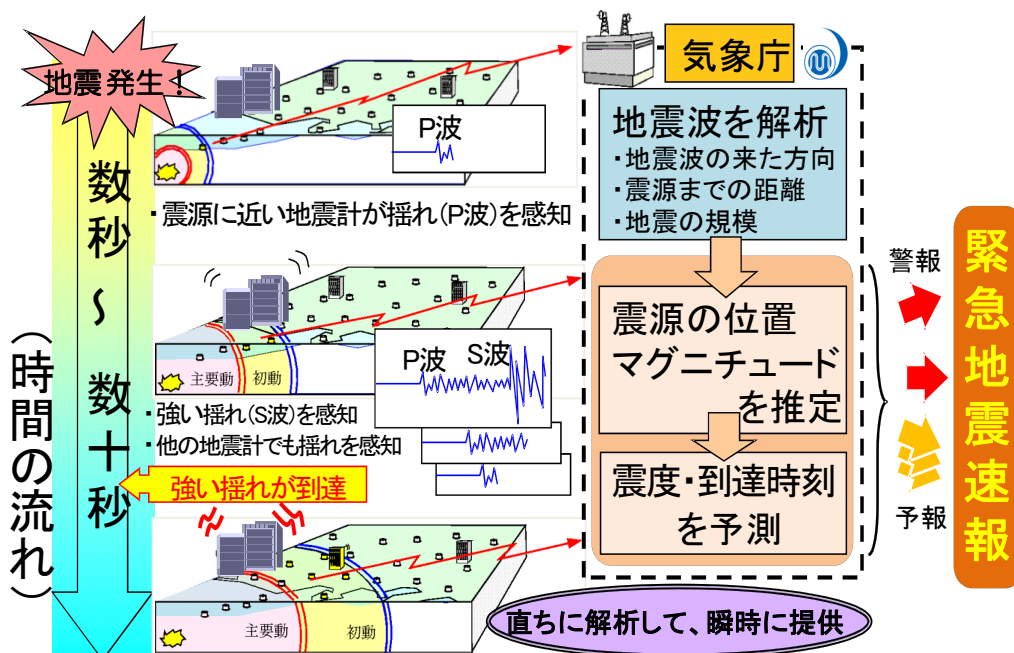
地震発生！

（時間の流れ）

数秒～数十秒

P波

・震源に近い地震計が揺れ（P波）を感知

主要動　初動

P波　S波

・強い揺れ（S波）を感知
・他の地震計でも揺れを感知

強い揺れが到達

主要動　初動

気象庁

地震波を解析
・地震波の来た方向
・震源までの距離
・地震の規模

震源の位置
マグニチュード
を推定

震度・到達時刻
を予測

直ちに解析して、瞬時に提供

警報

予報

緊急地震速報